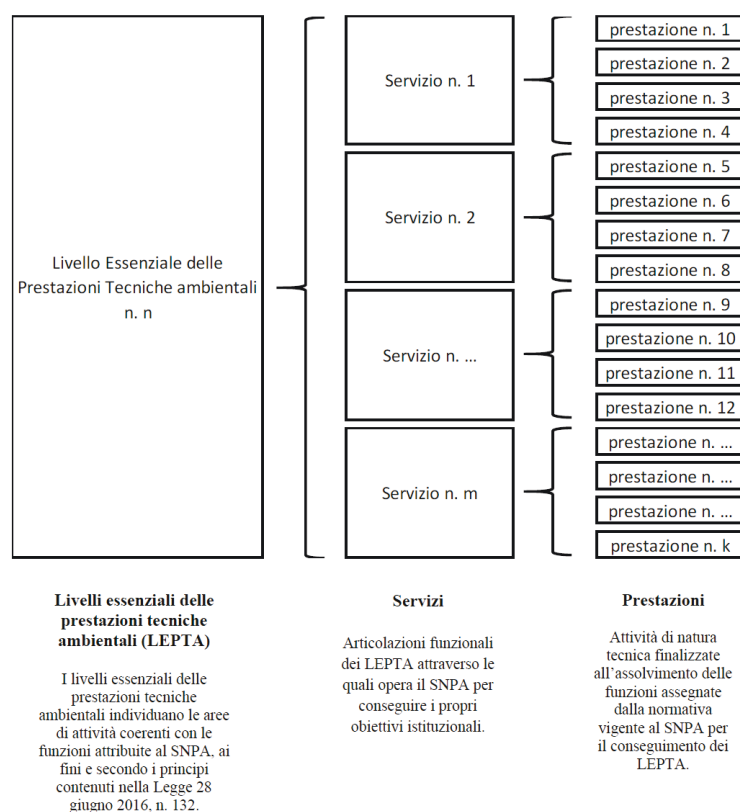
Livello Essenziale delle Prestazioni Tecniche ambientali n. n

Servizio n. 1

prestazione n. 1
prestazione n. 2
prestazione n. 3
prestazione n. 4

Servizio n. 2

prestazione n. 5
prestazione n. 6
prestazione n. 7
prestazione n. 8

Servizio n. …

prestazione n. 9
prestazione n. 10
prestazione n. 11
prestazione n. 12

Servizio n. m

prestazione n. …
prestazione n. …
prestazione n. …
prestazione n. k

**Livelli essenziali delle prestazioni tecniche ambientali (LEPTA)**

I livelli essenziali delle prestazioni tecniche ambientali individuano le aree di attività coerenti con le funzioni attribuite al SNPA, ai fini e secondo i principi contenuti nella Legge 28 giugno 2016, n. 132.

**Servizi**

Articolazioni funzionali dei LEPTA attraverso le quali opera il SNPA per conseguire i propri obiettivi istituzionali.

**Prestazioni**

Attività di natura tecnica finalizzate all'assolvimento delle funzioni assegnate dalla normativa vigente al SNPA per il conseguimento dei LEPTA.